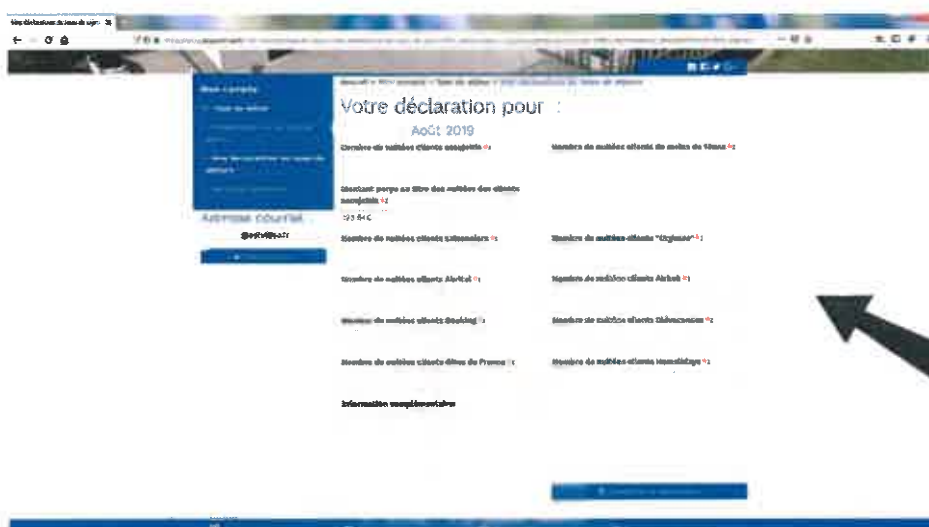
Votre déclaration pour :

Août 2019

Nombre de nuitées clients assujettis *:

Nombre de nuitées clients de moins de 18ans *:

Montant perçu au titre des nuitées des clients assujettis *:

193.84 €

Adresse courriel

Nombre de nuitées clients exonérés *:

Nombre de nuitées clients "Urgence" *:

Nombre de nuitées clients Abritel *:

Nombre de nuitées clients Airbnb *:

Nombre de nuitées clients Booking *:

Nombre de nuitées clients Gîtes de France *:

Nombre de nuitées clients HomeAway *:

Information complémentaire

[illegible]